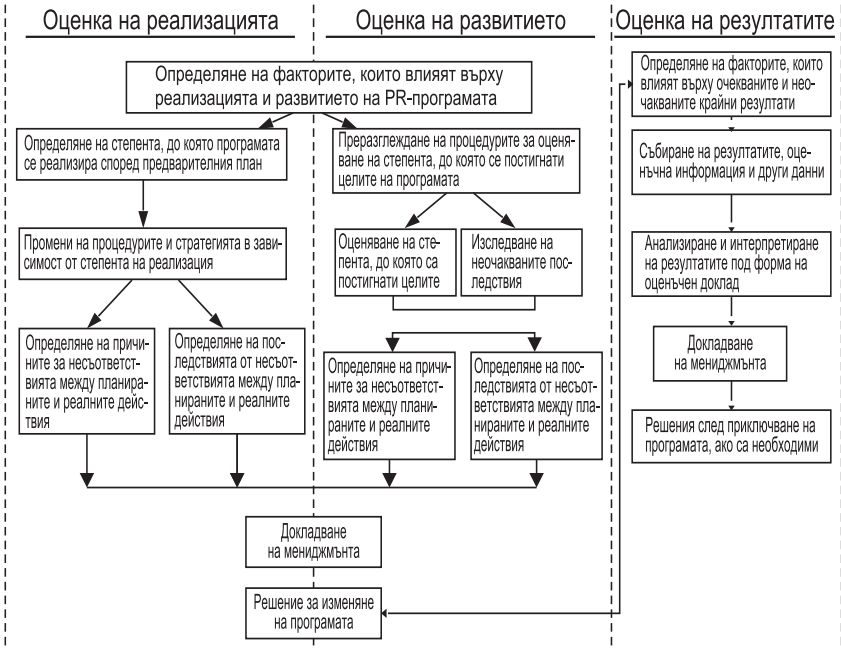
Оценка на реализацията

Оценка на развитието

Оценка на резултатите

Определяне на факторите, които влияят върху реализацията и развитието на PR-програмата

Определяне на степента, до която програмата се реализира според предварителния план

Промени на процедурите и стратегията в зависимост от степента на реализация

Определяне на причините за несъответствията между планираните и реалните действия

Определяне на последствията от несъответствията между планираните и реалните действия

Преразглеждане на процедурите за оценяване на степента, до която се постигнати целите на програмата

Оценяване на степента, до която са постигнати целите

Изследване на неочакваните последствия

Определяне на причините за несъответствията между планираните и реалните действия

Определяне на последствията от несъответствията между планираните и реалните действия

Докладване на мениджмънта

Решение за изменяне на програмата

Определяне на факторите, които влияят върху очекваните и неочакваните крайни резултати

Събиране на резултатите, оценъчна информация и други данни

Анализиране и интерпретиране на резултатите под форма на оценъчен доклад

Докладване на мениджмънта

Решения след приключване на програмата, ако са необходими